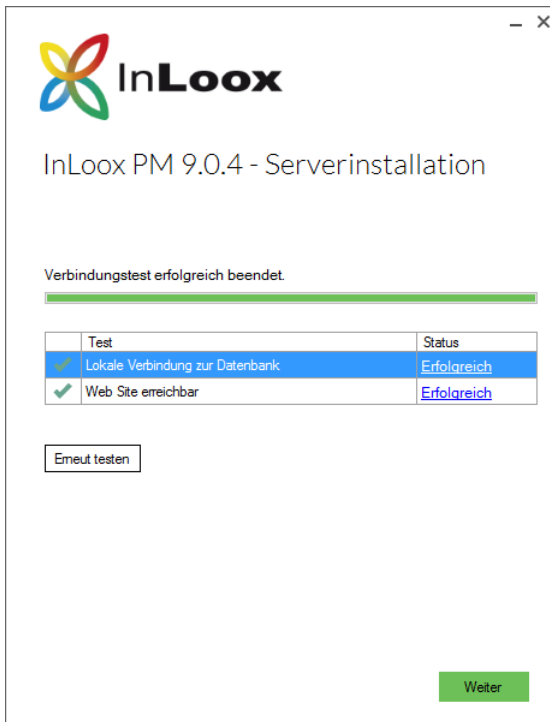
– ×

InLoox

InLoox PM 9.0.4 - Serverinstallation

Verbindungstest erfolgreich beendet.

| | Test | Status |
|---|---|---|
| ✔ | Lokale Verbindung zur Datenbank | Erfolgreich |
| ✔ | Web Site erreichbar | Erfolgreich |

Erneut testen

Weiter